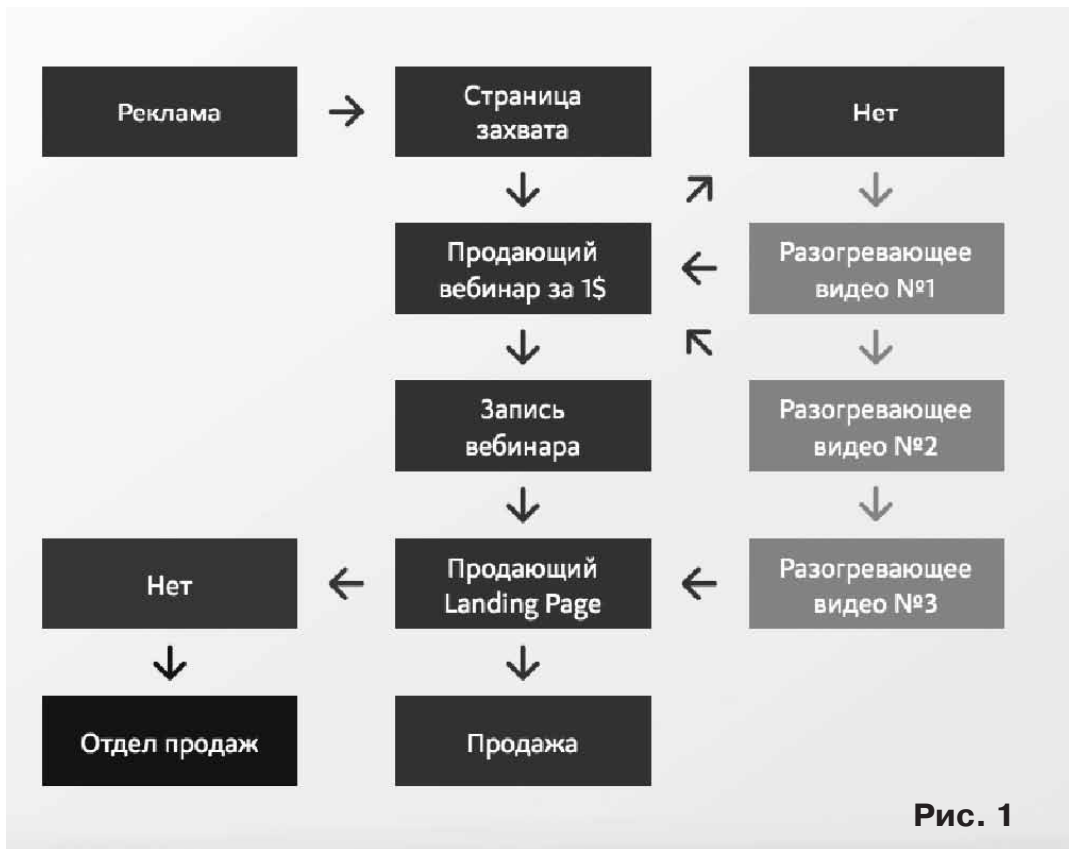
Реклама

Страница захвата

Нет

Продающий вебинар за 1$

Разогревающее видео №1

Запись вебинара

Разогревающее видео №2

Нет

Продающий Landing Page

Разогревающее видео №3

Отдел продаж

Продажа

Рис. 1